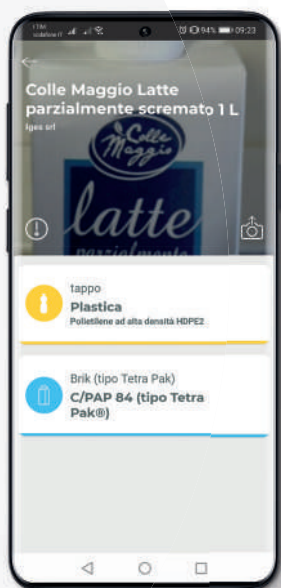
TIM vodafone IT
94% 09:23

Colle Maggio Latte parzialmente scremato 1 L
Iges srl

Colle Maggio
latte
parzialmente

tappo
Plastica
Polietilene ad alta densità HDPE2

Brik (tipo Tetra Pak)
C/PAP 84 (tipo Tetra Pak®)